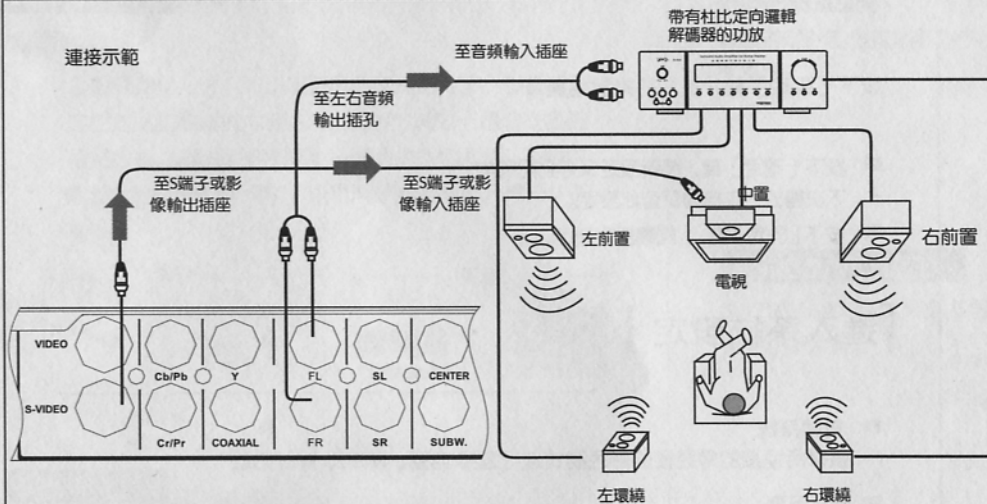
連接示範

至音頻輸入插座

帶有杜比定向邏輯解碼器的功放

至左右音頻輸出插孔

至S端子或影像輸出插座

至S端子或影像輸入插座

中置

左前置

右前置

電視

VIDEO

S-VIDEO

Cb/Pb

Y

FL

SL

CENTER

Cr/Pr

COAXIAL

FR

SR

SUBW.

左環繞

右環繞